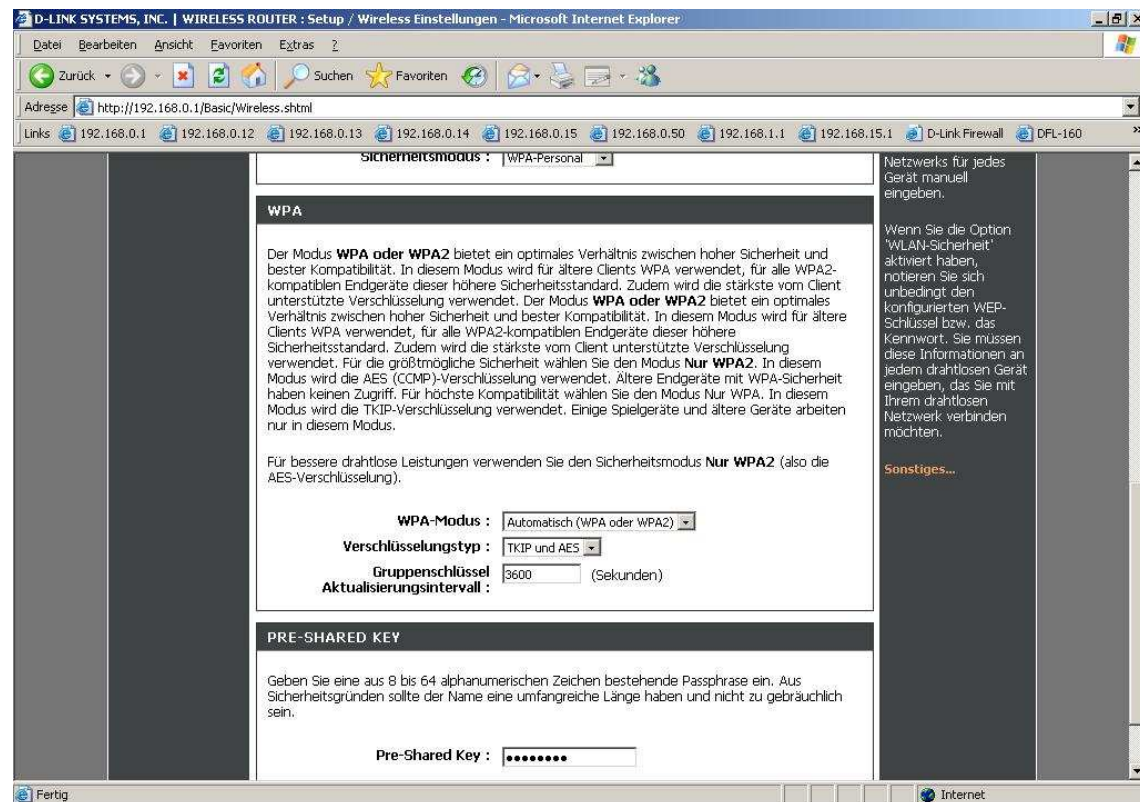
D-LINK SYSTEMS, INC. | WIRELESS ROUTER : Setup / Wireless Einstellungen - Microsoft Internet Explorer

Datei Bearbeiten Ansicht Favoriten Extras ?

Zurück Suchen Favoriten

Adresse http://192.168.0.1/Basic/Wireless.shtml

Links 192.168.0.1 192.168.0.12 192.168.0.13 192.168.0.14 192.168.0.15 192.168.0.50 192.168.1.1 192.168.15.1 D-Link Firewall DFL-160

Sicherheitsmodus : WPA-Personal

WPA

Der Modus **WPA oder WPA2** bietet ein optimales Verhältnis zwischen hoher Sicherheit und bester Kompatibilität. In diesem Modus wird für ältere Clients WPA verwendet, für alle WPA2-kompatiblen Endgeräte dieser höhere Sicherheitsstandard. Zudem wird die stärkste vom Client unterstützte Verschlüsselung verwendet. Der Modus **WPA oder WPA2** bietet ein optimales Verhältnis zwischen hoher Sicherheit und bester Kompatibilität. In diesem Modus wird für ältere Clients WPA verwendet, für alle WPA2-kompatiblen Endgeräte dieser höhere Sicherheitsstandard. Zudem wird die stärkste vom Client unterstützte Verschlüsselung verwendet. Für die größtmögliche Sicherheit wählen Sie den Modus **Nur WPA2**. In diesem Modus wird die AES (CCMP)-Verschlüsselung verwendet. Ältere Endgeräte mit WPA-Sicherheit haben keinen Zugriff. Für höchste Kompatibilität wählen Sie den Modus Nur WPA. In diesem Modus wird die TKIP-Verschlüsselung verwendet. Einige Spielgeräte und ältere Geräte arbeiten nur in diesem Modus.

Für bessere drahtlose Leistungen verwenden Sie den Sicherheitsmodus **Nur WPA2** (also die AES-Verschlüsselung).

WPA-Modus : Automatisch (WPA oder WPA2)

Verschlüsselungstyp : TKIP und AES

Gruppenschlüssel Aktualisierungsintervall : 3600 (Sekunden)

PRE-SHARED KEY

Geben Sie eine aus 8 bis 64 alphanumerischen Zeichen bestehende Passphrase ein. Aus Sicherheitsgründen sollte der Name eine umfangreiche Länge haben und nicht zu gebräuchlich sein.

Pre-Shared Key : ••••••••

Netzwerks für jedes Gerät manuell eingeben.

Wenn Sie die Option 'WLAN-Sicherheit' aktiviert haben, notieren Sie sich unbedingt den konfigurierten WEP-Schlüssel bzw. das Kennwort. Sie müssen diese Informationen an jedem drahtlosen Gerät eingeben, das Sie mit Ihrem drahtlosen Netzwerk verbinden möchten.

Sonstiges...

Fertig

Internet